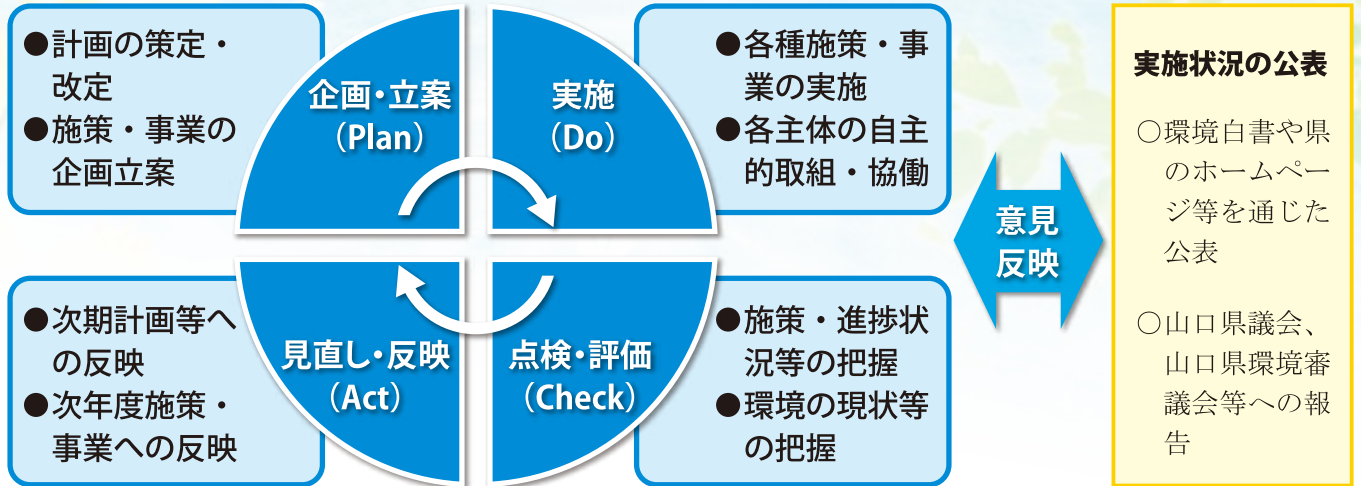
●計画の策定・改定
●施策・事業の企画立案

企画・立案
（Plan）

実施
（Do）

●各種施策・事業の実施
●各主体の自主的取組・協働

●次期計画等への反映
●次年度施策・事業への反映

見直し・反映
（Act）

点検・評価
（Check）

●施策・進捗状況等の把握
●環境の現状等の把握

意見
反映

実施状況の公表

○環境白書や県のホームページ等を通じた公表

○山口県議会、山口県環境審議会等への報告